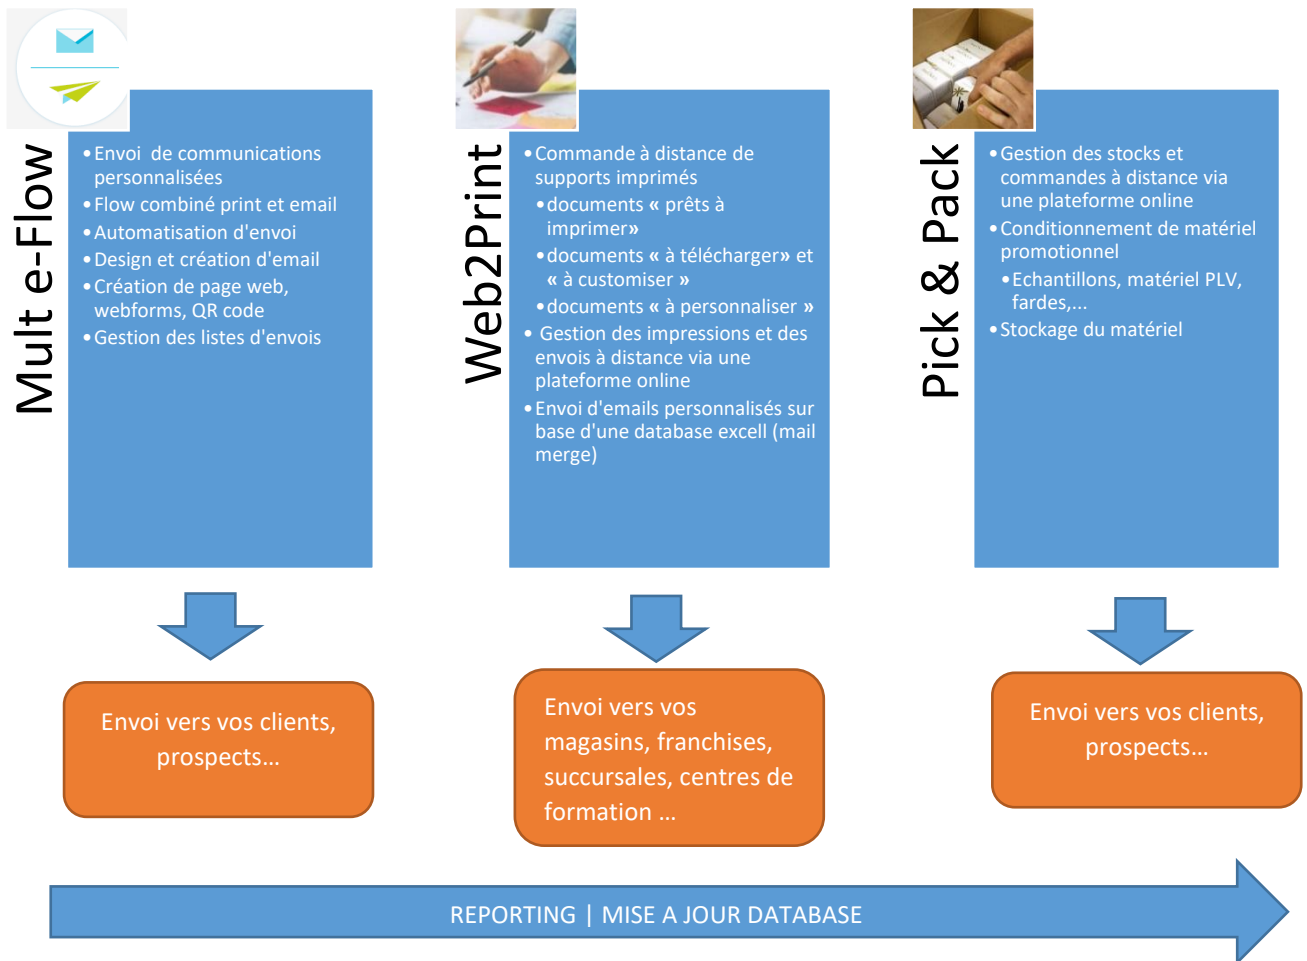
Mult e-Flow

• Envoi de communications personnalisées
• Flow combiné print et email
• Automatisation d'envoi
• Design et création d'email
• Création de page web, webforms, QR code
• Gestion des listes d'envois

Envoi vers vos clients, prospects…

Web2Print

• Commande à distance de supports imprimés
• documents « prêts à imprimer»
• documents « à télécharger» et « à customiser »
• documents « à personnaliser »
• Gestion des impressions et des envois à distance via une plateforme online
• Envoi d'emails personnalisés sur base d'une database excell (mail merge)

Envoi vers vos magasins, franchises, succursales, centres de formation …

Pick & Pack

• Gestion des stocks et commandes à distance via une plateforme online
• Conditionnement de matériel promotionnel
• Echantillons, matériel PLV, fardes,…
• Stockage du matériel

Envoi vers vos clients, prospects…

REPORTING | MISE A JOUR DATABASE